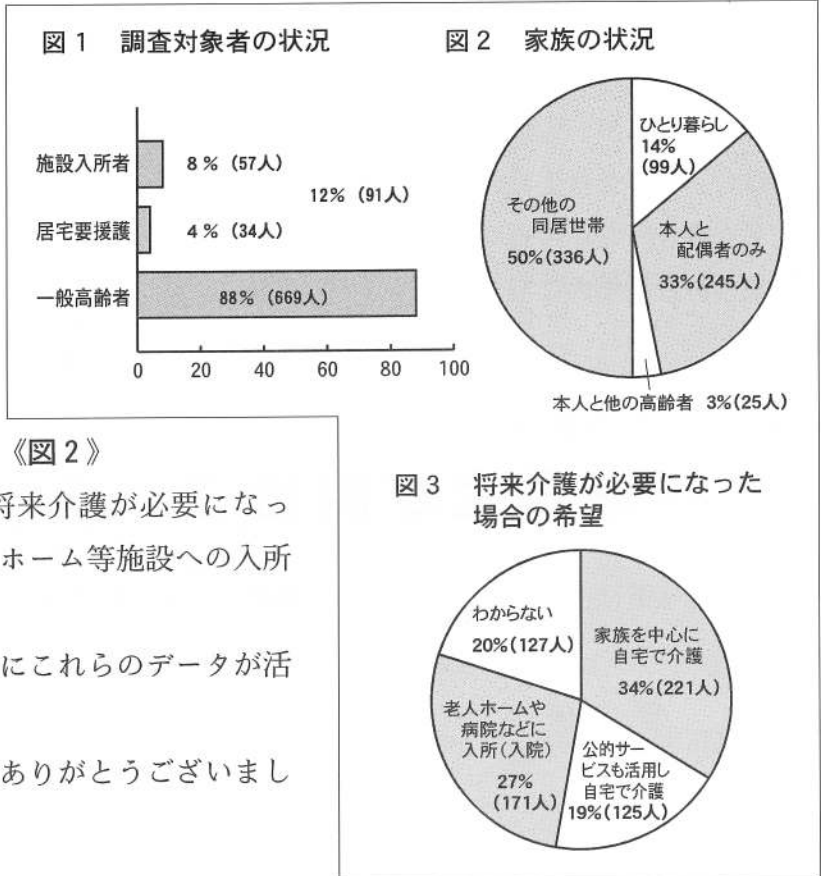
図１　調査対象者の状況

施設入所者　8％（57人）
12％（91人）
居宅要援護　4％（34人）
一般高齢者　88％（669人）
0　20　40　60　80　100

図２　家族の状況

ひとり暮らし 14％（99人）
本人と配偶者のみ 33％（245人）
本人と他の高齢者 3％（25人）
その他の同居世帯 50％（336人）

《図２》
将来介護が必要になっ
ホーム等施設への入所

にこれらのデータが活

ありがとうございまし

図３　将来介護が必要になった場合の希望

家族を中心に自宅で介護 34％（221人）
公的サービスも活用し自宅で介護 19％（125人）
老人ホームや病院などに入所（入院） 27％（171人）
わからない 20％（127人）